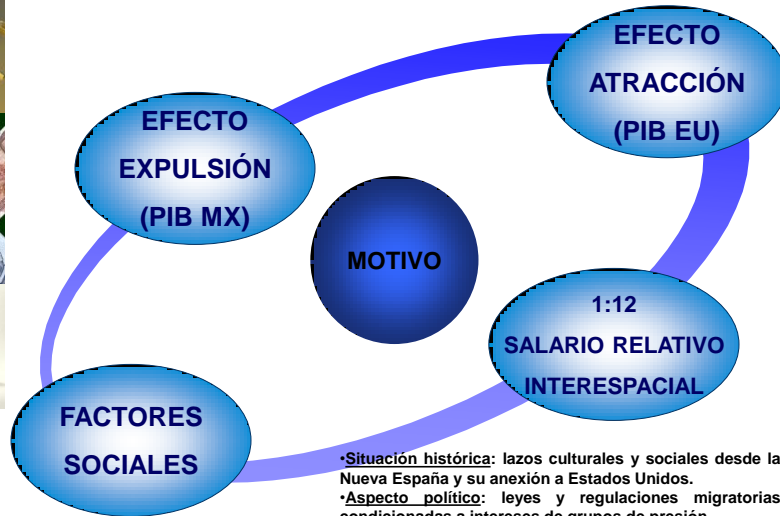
EFECTO ATRACCIÓN (PIB EU)

EFECTO EXPULSIÓN (PIB MX)

MOTIVO

1:12 SALARIO RELATIVO INTERESPACIAL

FACTORES SOCIALES

•Situación histórica: lazos culturales y sociales desde la Nueva España y su anexión a Estados Unidos.
•Aspecto político: leyes y regulaciones migratorias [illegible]